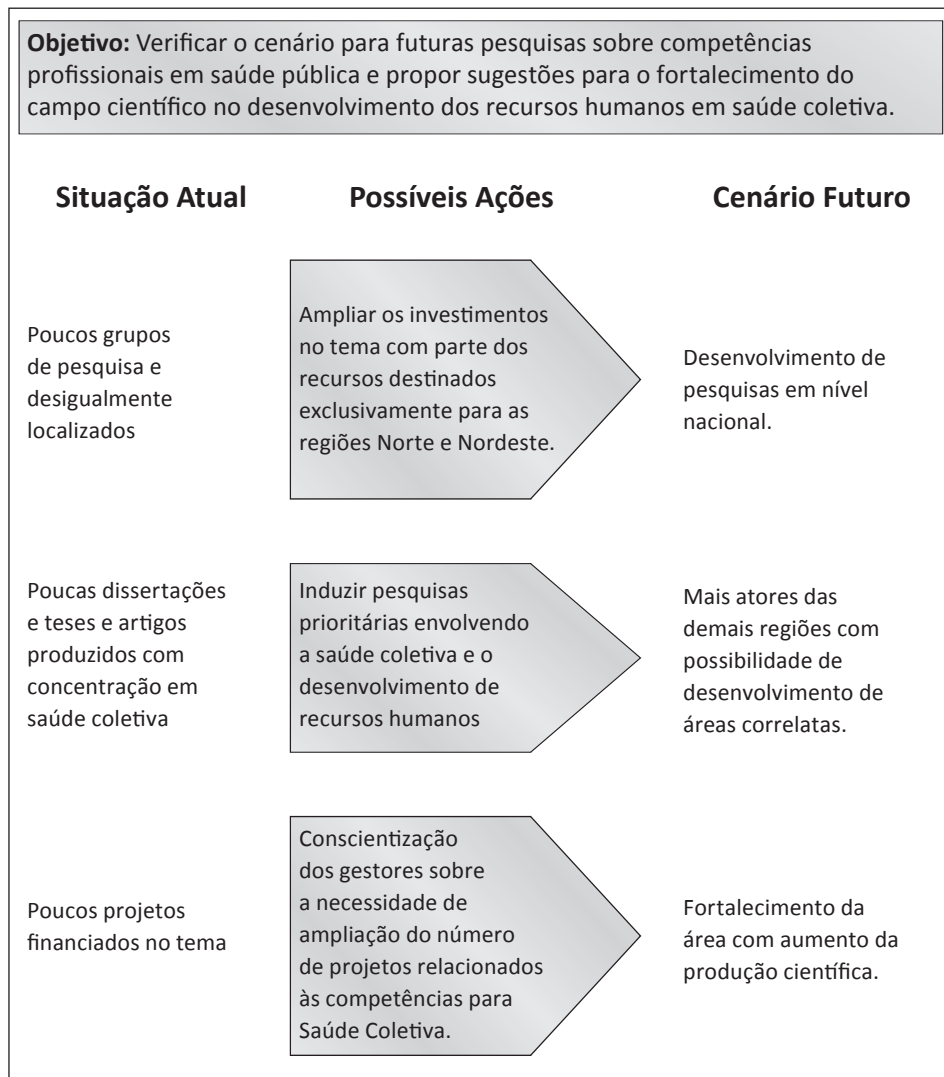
**Objetivo:** Verificar o cenário para futuras pesquisas sobre competências profissionais em saúde pública e propor sugestões para o fortalecimento do campo científico no desenvolvimento dos recursos humanos em saúde coletiva.

| Situação Atual | Possíveis Ações | Cenário Futuro |
|---|---|---|
| Poucos grupos de pesquisa e desigualmente localizados | Ampliar os investimentos no tema com parte dos recursos destinados exclusivamente para as regiões Norte e Nordeste. | Desenvolvimento de pesquisas em nível nacional. |
| Poucas dissertações e teses e artigos produzidos com concentração em saúde coletiva | Induzir pesquisas prioritárias envolvendo a saúde coletiva e o desenvolvimento de recursos humanos | Mais atores das demais regiões com possibilidade de desenvolvimento de áreas correlatas. |
| Poucos projetos financiados no tema | Conscientização dos gestores sobre a necessidade de ampliação do número de projetos relacionados às competências para Saúde Coletiva. | Fortalecimento da área com aumento da produção científica. |